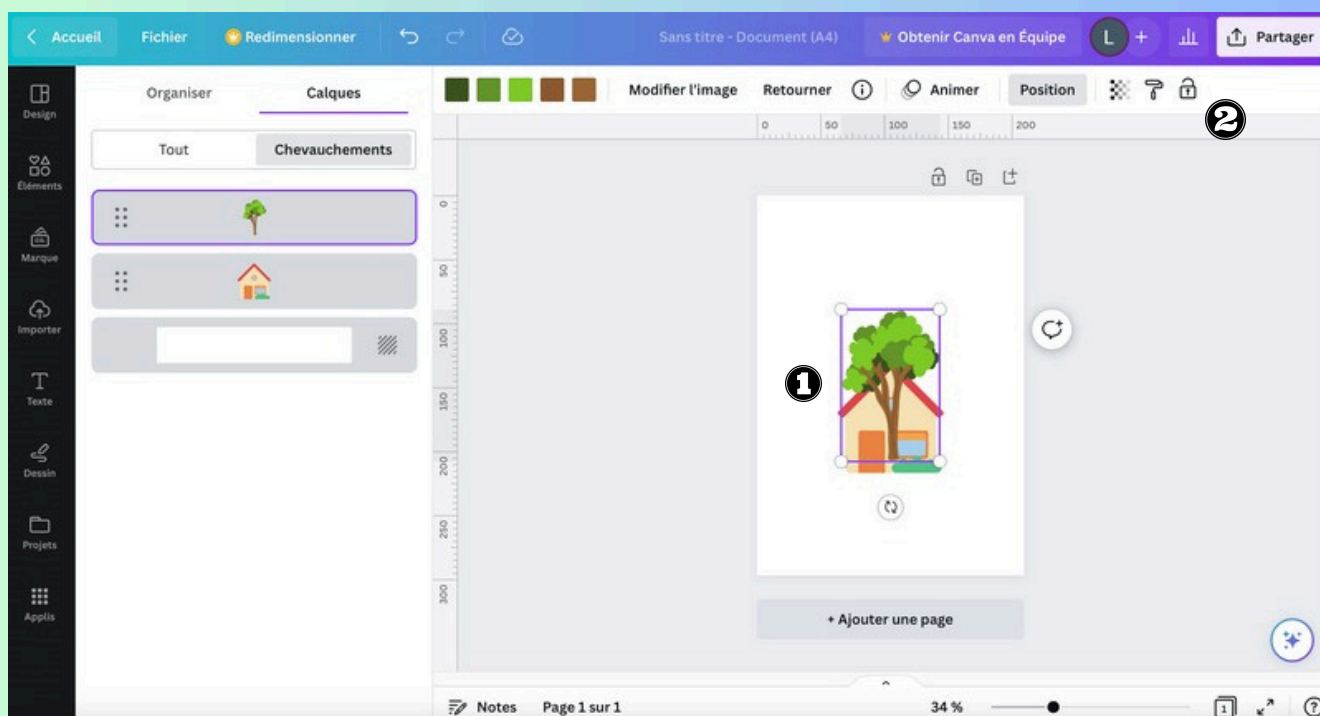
< Accueil Fichier Redimensionner Sans titre - Document (A4) Obtenir Canva en Équipe L + Partager

Design
Éléments
Marque
Importer
Texte
Dessin
Projets
Applis

Organiser Calques
Tout Chevauchements

Modifier l'image Retourner Animer Position

2

0 50 100 150 200

0
50
100
150
200
250
300

1

+ Ajouter une page

Notes Page 1 sur 1 34 %